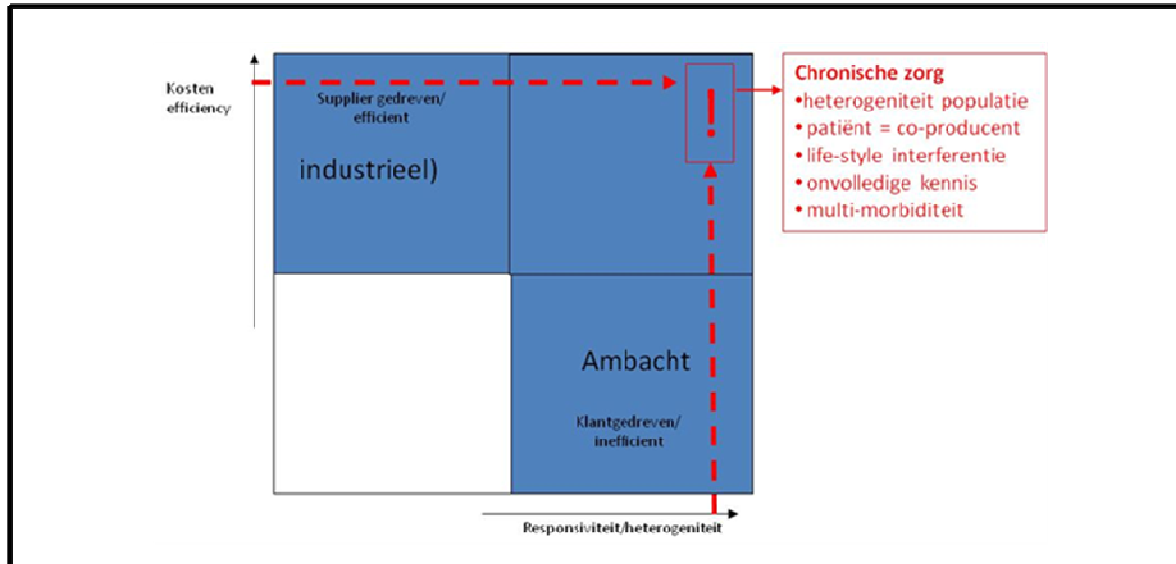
Kosten efficiency

Supplier gedreven/ efficient

industrieel)

!

Chronische zorg
•heterogeniteit populatie
•patiënt = co-producent
•life-style interferentie
•onvolledige kennis
•multi-morbiditeit

Ambacht

Klantgedreven/ inefficient

Responsiviteit/heterogeniteit